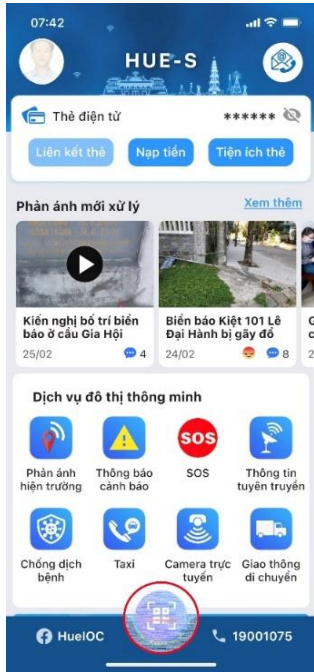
07:42

HUE-S

Thẻ điện tử ******

Liên kết thẻ
Nạp tiền
Tiện ích thẻ

Phản ánh mới xử lý
Xem thêm

Kiến nghị bố trí biển báo ở cầu Gia Hội
25/02
4

Biển báo Kiệt 101 Lê Đại Hành bị gãy đổ
24/02
8

G
2

Dịch vụ đô thị thông minh

Phản ánh hiện trường
Thông báo cảnh báo
SOS
SOS
Thông tin tuyên truyền
Chống dịch bệnh
Taxi
Camera trực tuyến
Giao thông di chuyển

HueIOC
19001075